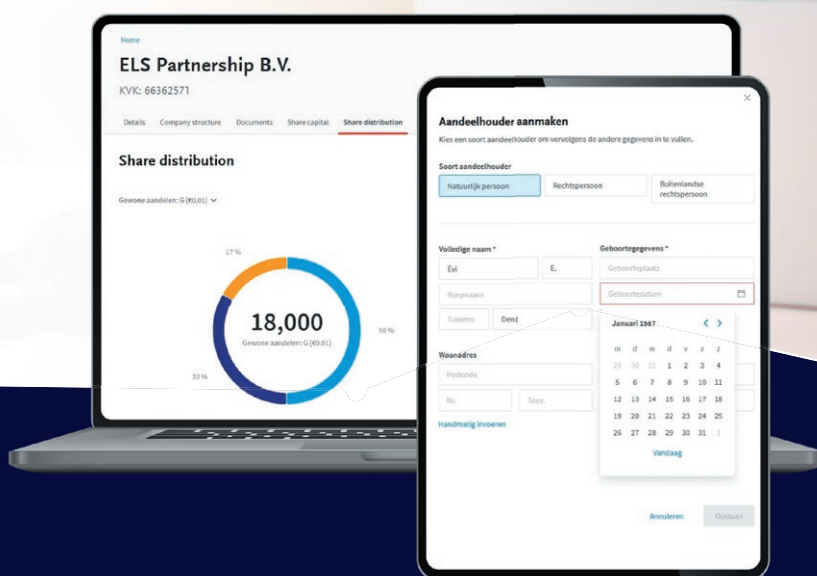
Home

ELS Partnership B.V.

KVK: 66362571

Details Company structure Documents Share capital Share distribution

Share distribution

Gewone aandelen: G (€0.01)

17 %

18,000

Gewone aandelen: G (€0.01)

50 %

33 %

Aandeelhouder aanmaken

Kies een soort aandeelhouder om vervolgens de andere gegevens in te vullen.

Soort aandeelhouder

Natuurlijk persoon

Rechtspersoon

Buitenlandse rechtspersoon

Volledige naam *

Evi

E.

Roepnaam

Tussenv.

Dent

Geboortegegevens *

Geboorteplaats

Geboortedatum

Januari 1987

| m | d | w | d | v | z | z |
|---|---|---|---|---|---|---|
| 29 | 30 | 31 | 1 | 2 | 3 | 4 |
| 5 | 6 | 7 | 8 | 9 | 10 | 11 |
| 12 | 13 | 14 | 15 | 16 | 17 | 18 |
| 19 | 20 | 21 | 22 | 23 | 24 | 25 |
| 26 | 27 | 28 | 29 | 30 | 31 | 1 |

Vandaag

Woonadres

Postcode

Nr.

Toev.

Handmatig invoeren

Annuleren

Opslaan